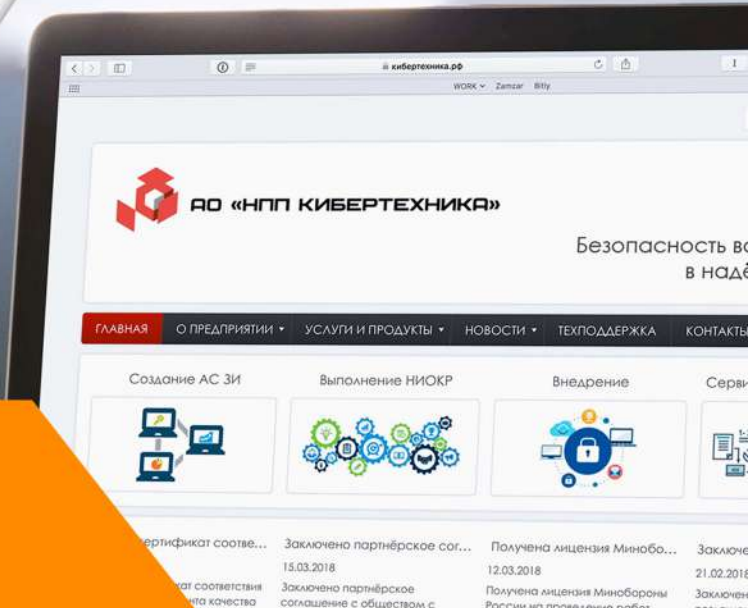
кибертехника.рф

WORK Zamzar Bitly

АО «НПП КИБЕРТЕХНИКА»

Безопасность в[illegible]
в надё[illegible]

ГЛАВНАЯ О ПРЕДПРИЯТИИ УСЛУГИ И ПРОДУКТЫ НОВОСТИ ТЕХПОДДЕРЖКА КОНТАКТЫ

Создание АС ЗИ

Выполнение НИОКР

Внедрение

Серви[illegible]

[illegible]ертификат соотве...
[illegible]кат соответствия
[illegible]нта качества

Заключено партнёрское сог...
15.03.2018
Заключено партнёрское соглашение с обществом с

Получена лицензия Минобо...
12.03.2018
Получена лицензия Минобороны России на проведение работ

Заключе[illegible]
21.02.2018
Заключен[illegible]